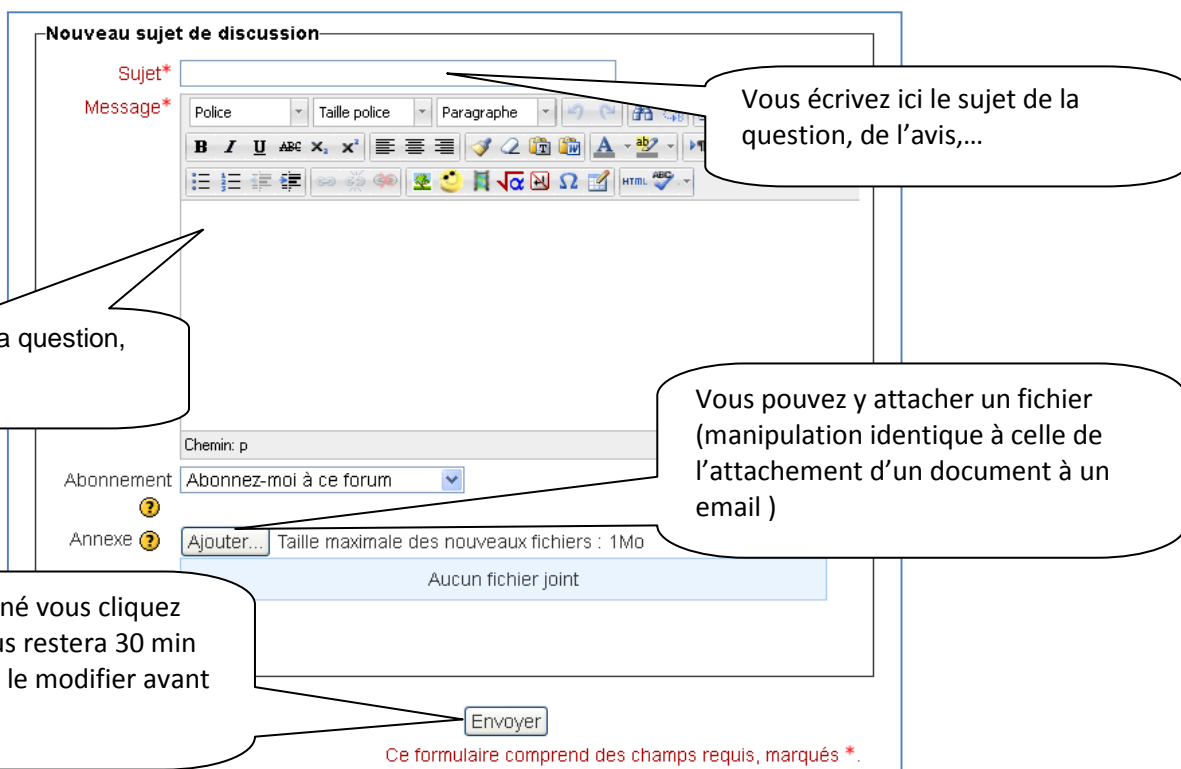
Nouveau sujet de discussion

Sujet*

Message*

Police

Taille police

Paragraphe

Vous écrivez ici le sujet de la question, de l'avis,…

a question,

Vous pouvez y attacher un fichier (manipulation identique à celle de l'attachement d'un document à un email )

Chemin: p

Abonnement Abonnez-moi à ce forum

Annexe Ajouter... Taille maximale des nouveaux fichiers : 1Mo

Aucun fichier joint

né vous cliquez us restera 30 min le modifier avant

Envoyer

Ce formulaire comprend des champs requis, marqués *.